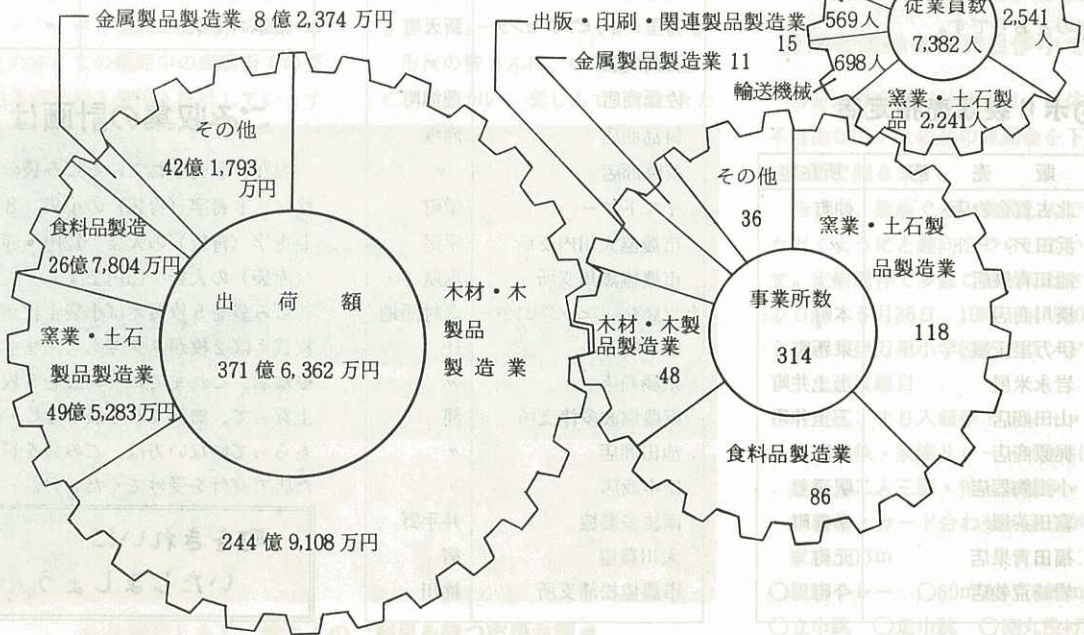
金属製品製造業 8億2,374万円

その他

42億1,793万円

食料品製造

26億7,804万円

窯業・土石

製品製造業

49億5,283万円

出荷額

371億6,362万円

木材・木製品製造業

244億9,108万円

出版・印刷・関連製品製造業

15

金属製品製造業 11

569人

従業員数

7,382人

2,541人

698人

輸送機械

窯業・土石製品 2,241人

その他

36

窯業・土石製品製造業

118

事業所数

314

木材・木製品製造業

48

食料品製造業

86